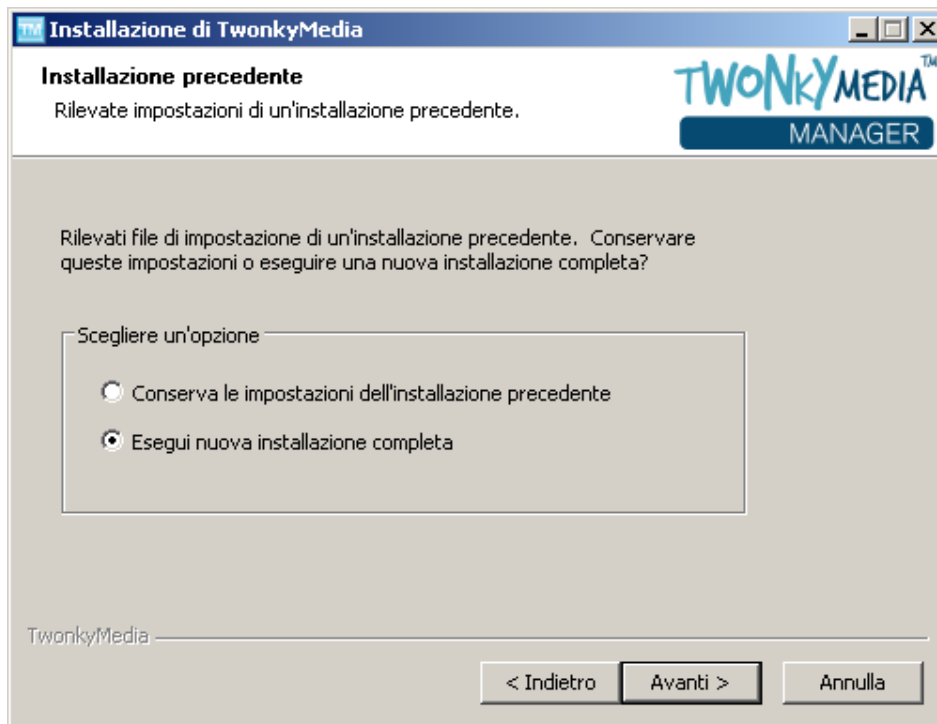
TM Installazione di TwonkyMedia

Installazione precedente

Rilevate impostazioni di un'installazione precedente.

TWONKYMEDIA TM
MANAGER

Rilevati file di impostazione di un'installazione precedente. Conservare queste impostazioni o eseguire una nuova installazione completa?

Scegliere un'opzione

Conserva le impostazioni dell'installazione precedente

Esegui nuova installazione completa

TwonkyMedia

< Indietro

Avanti >

Annulla